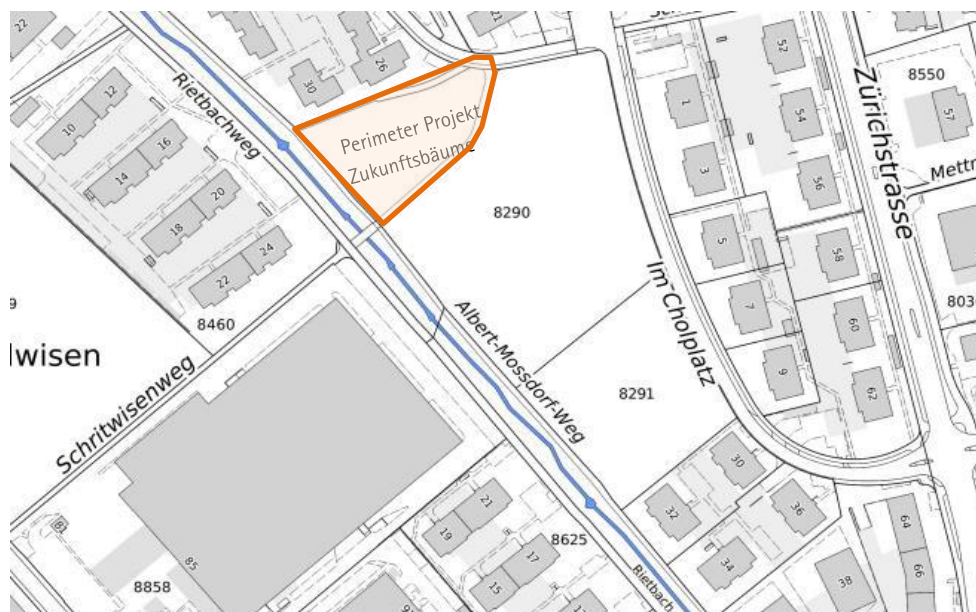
22
21
Schr
52
8550
12
30
26
Rietbachweg
10
Perimeter Projekt Zukunftsbäume
1
54
57
Zürichstrasse
16
14
20
3
56
Mettm
18
8290
5
58
22
24
9
Im Cholplatz
803
8460
7
60
Albert-Mossdorf-Weg
lwisen
9
Schritwisenweg
8291
62
30
21
36
32
19
64
8625
17
81
34
66
85
15
38
8858
Rietbach